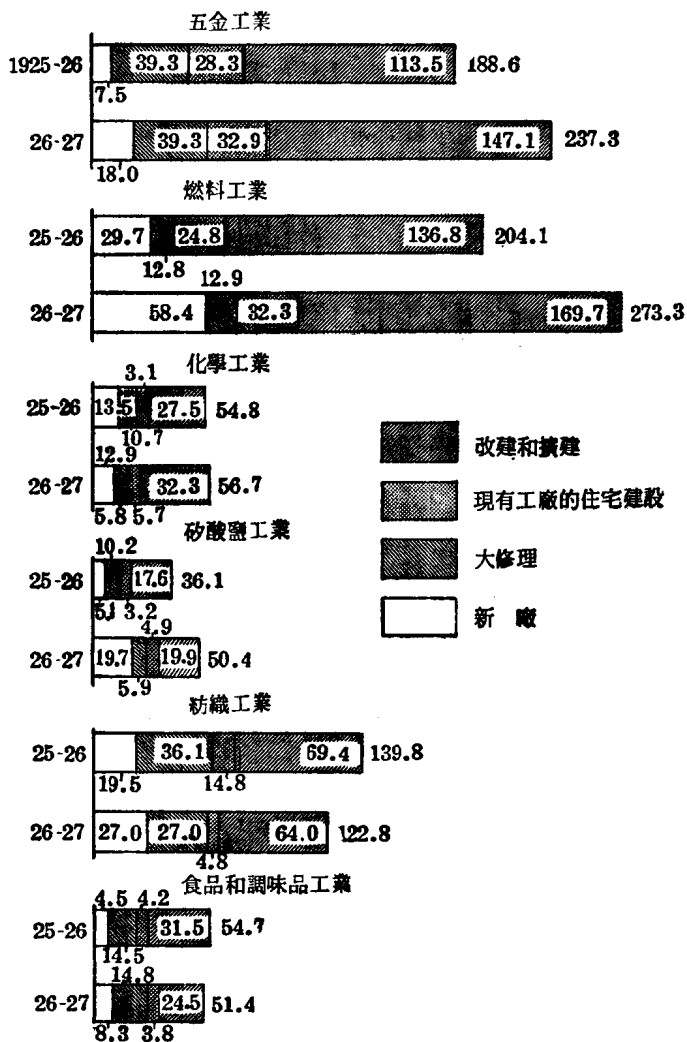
五金工業

1925-26 39.3 28.3 113.5 188.6
7.5

26-27 39.3 32.9 147.1 237.3
18.0

燃料工業

25-26 29.7 24.8 136.8 204.1
12.8 12.9

26-27 58.4 32.3 169.7 273.3

化學工業

3.1
25-26 13.5 27.5 54.8
10.7
12.9
26-27 32.3 56.7
5.8 5.7

矽酸鹽工業

10.2
25-26 17.6 36.1
5.1 3.2
4.9
26-27 19.7 19.9 50.4
5.9

紡織工業

25-26 36.1 69.4 139.8
19.5 14.8

26-27 27.0 27.0 64.0 122.8
4.8

食品和調味品工業

4.5 4.2
25-26 31.5 54.7
14.5
14.8
26-27 24.5 51.4
8.3 3.8

改建和擴建
現有工廠的住宅建設
大修理
新 廠